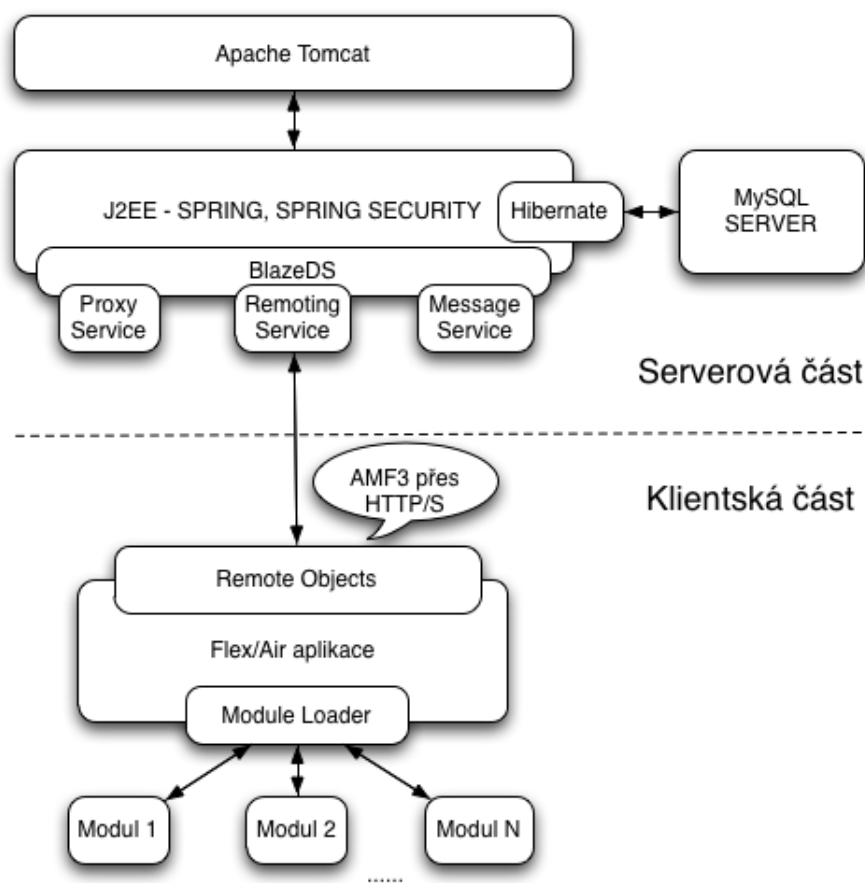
Apache Tomcat

J2EE - SPRING, SPRING SECURITY

Hibernate

MySQL SERVER

BlazeDS

Proxy Service

Remoting Service

Message Service

Serverová část

Klientská část

AMF3 přes HTTP/S

Remote Objects

Flex/Air aplikace

Module Loader

Modul 1

Modul 2

Modul N

......